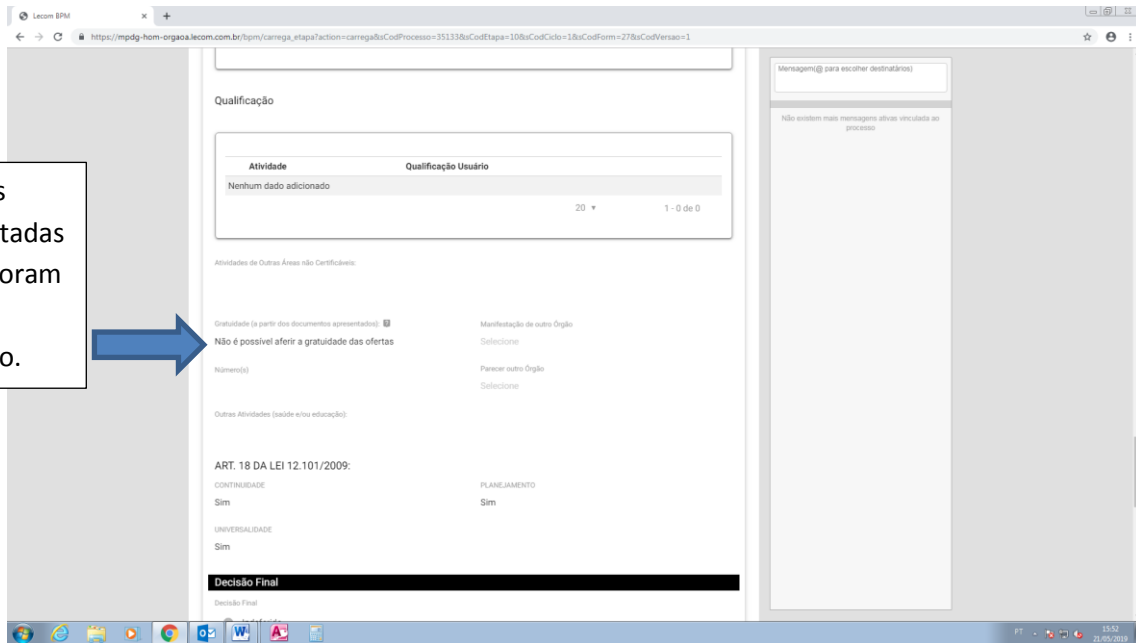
Lecom BPM

https://mpdg-hom-orgaoa.lecom.com.br/bpm/carrega_etapa?action=carrega&sCodProcesso=35133&sCodEtapa=10&sCodCiclo=1&sCodForm=27&sCodVersao=1

Qualificação

| Atividade | Qualificação Usuário |
|---|---|
| Nenhum dado adicionado | |

20 ▾ 1 - 0 de 0

Atividades de Outras Áreas não Certificáveis:

Gratuidade (a partir dos documentos apresentados)

Não é possível aferir a gratuidade das ofertas

Manifestação de outro Órgão

Selecione

Número(s)

Parecer outro Órgão

Selecione

Outras Atividades (saúde e/ou educação):

ART. 18 DA LEI 12.101/2009:

CONTINUIDADE

Sim

PLANEJAMENTO

Sim

UNIVERSALIDADE

Sim

Decisão Final

Decisão Final

Mensagem(@ para escolher destinatários)

Não existem mais mensagens ativas vinculada ao processo

s
tadas
oram
o.

PT 15:52 21/05/2019